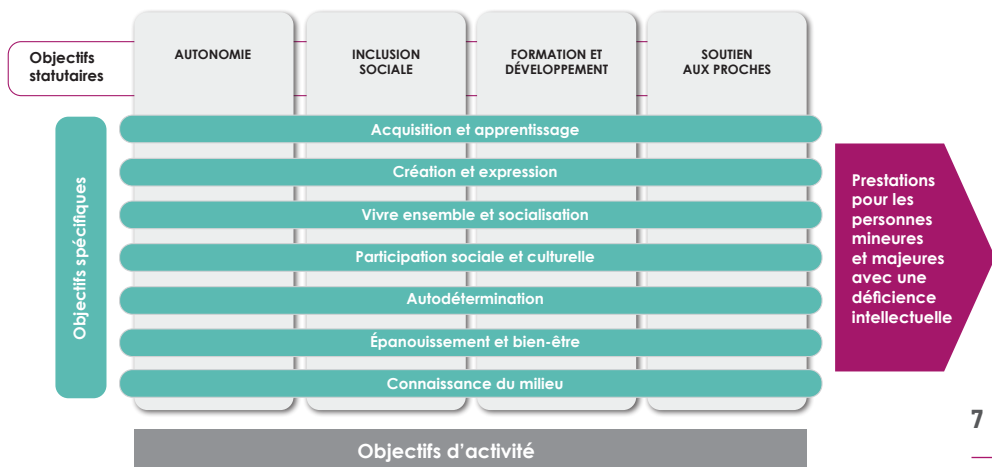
Objectifs statutaires

AUTONOMIE

INCLUSION SOCIALE

FORMATION ET DÉVELOPPEMENT

SOUTIEN AUX PROCHES

Objectifs spécifiques

Acquisition et apprentissage

Création et expression

Vivre ensemble et socialisation

Participation sociale et culturelle

Autodétermination

Épanouissement et bien-être

Connaissance du milieu

Prestations pour les personnes mineures et majeures avec une déficience intellectuelle

Objectifs d'activité

7